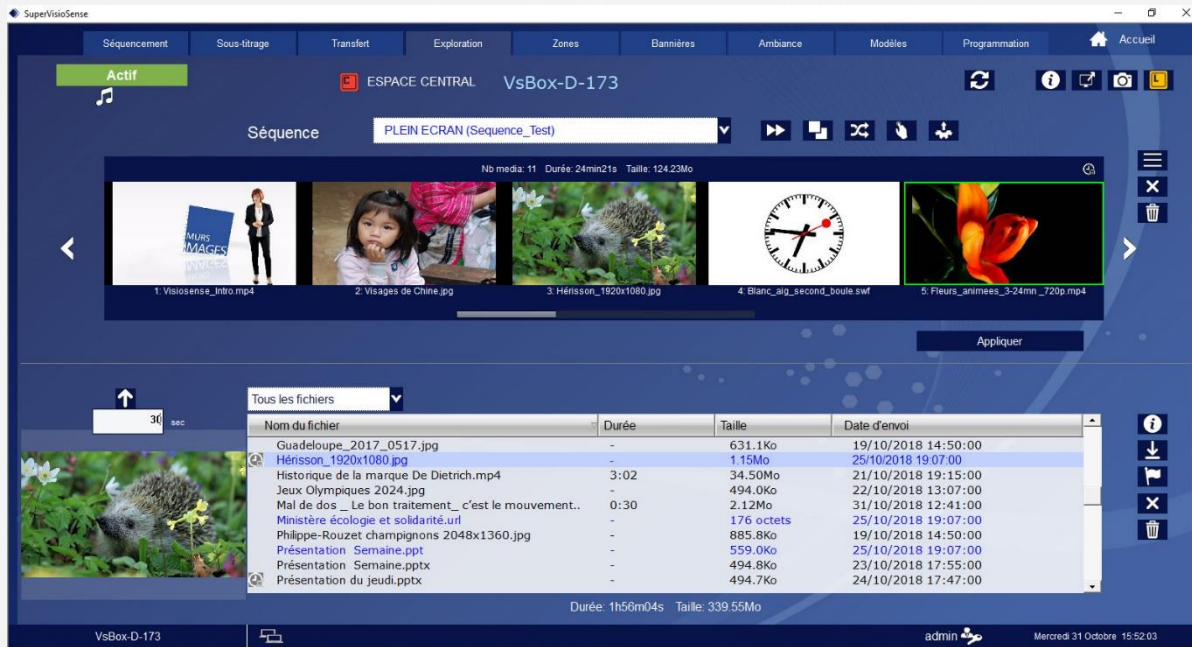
SuperVisioSense

Séquencement Sous-titrage Transfert Exploration Zones Bannières Ambiance Modèles Programmation Accueil

Actif

ESPACE CENTRAL VsBox-D-173

Séquence PLEIN ECRAN (Sequence_Test)

Nb media: 11 Durée: 24min21s Taille: 124.23Mo

MURS IMAGES

1: Visiosense_Intro.mp4
2: Visages de Chine.jpg
3: Hérisson_1920x1080.jpg
4: Blanc_aig_second_boule.swf
5: Fleurs_animees_3-24mn _720p.mp4

Appliquer

30 sec

Tous les fichiers

| Nom du fichier | Durée | Taille | Date d'envoi |
|---|---|---|---|
| Guadeloupe_2017_0517.jpg | - | 631.1Ko | 19/10/2018 14:50:00 |
| Hérisson_1920x1080.jpg | - | 1.15Mo | 25/10/2018 19:07:00 |
| Historique de la marque De Dietrich.mp4 | 3:02 | 34.50Mo | 21/10/2018 19:15:00 |
| Jeux Olympiques 2024.jpg | - | 494.0Ko | 22/10/2018 13:07:00 |
| Mal de dos _ Le bon traitement_ c'est le mouvement.. | 0:30 | 2.12Mo | 31/10/2018 12:41:00 |
| Ministère écologie et solidarité.url | - | 176 octets | 25/10/2018 19:07:00 |
| Philippe-Rouzet champignons 2048x1360.jpg | - | 885.8Ko | 19/10/2018 14:50:00 |
| Présentation Semaine.ppt | - | 559.0Ko | 25/10/2018 19:07:00 |
| Présentation Semaine.pptx | - | 494.8Ko | 23/10/2018 17:55:00 |
| Présentation du jeudi.pptx | - | 494.7Ko | 24/10/2018 17:47:00 |

Durée: 1h56m04s Taille: 339.55Mo

VsBox-D-173 admin Mercredi 31 Octobre 15:52:03